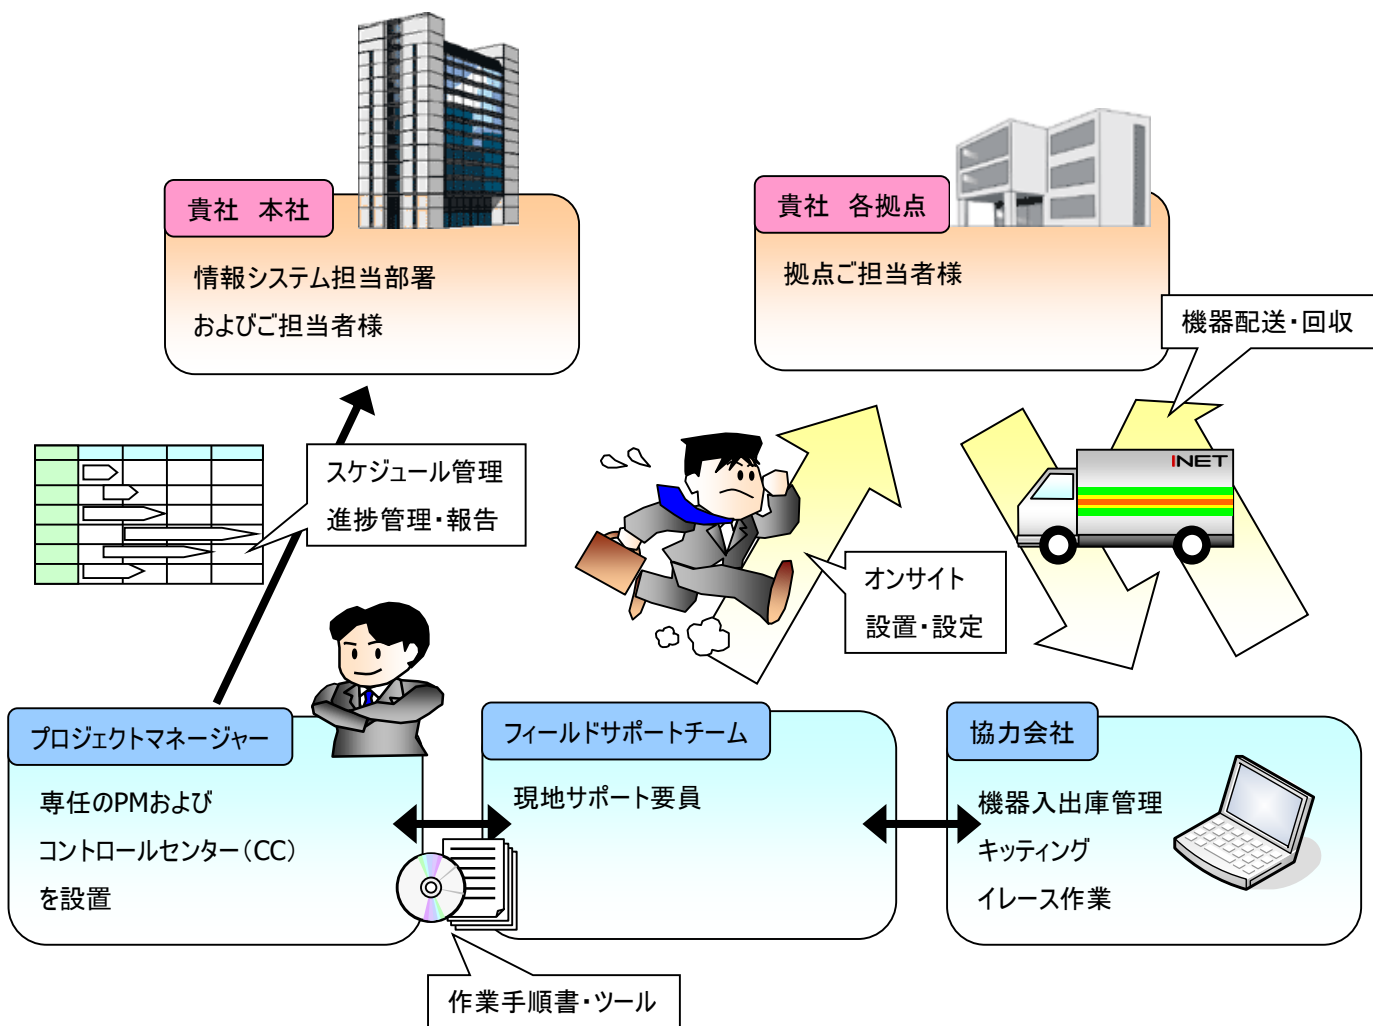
貴社　本社

情報システム担当部署
およびご担当者様

貴社　各拠点

拠点ご担当者様

機器配送・回収

スケジュール管理
進捗管理・報告

INET

オンサイト
設置・設定

プロジェクトマネージャー

専任のPMおよび
コントロールセンター（CC）
を設置

フィールドサポートチーム

現地サポート要員

協力会社

機器入出庫管理
キッティング
イレース作業

作業手順書・ツール